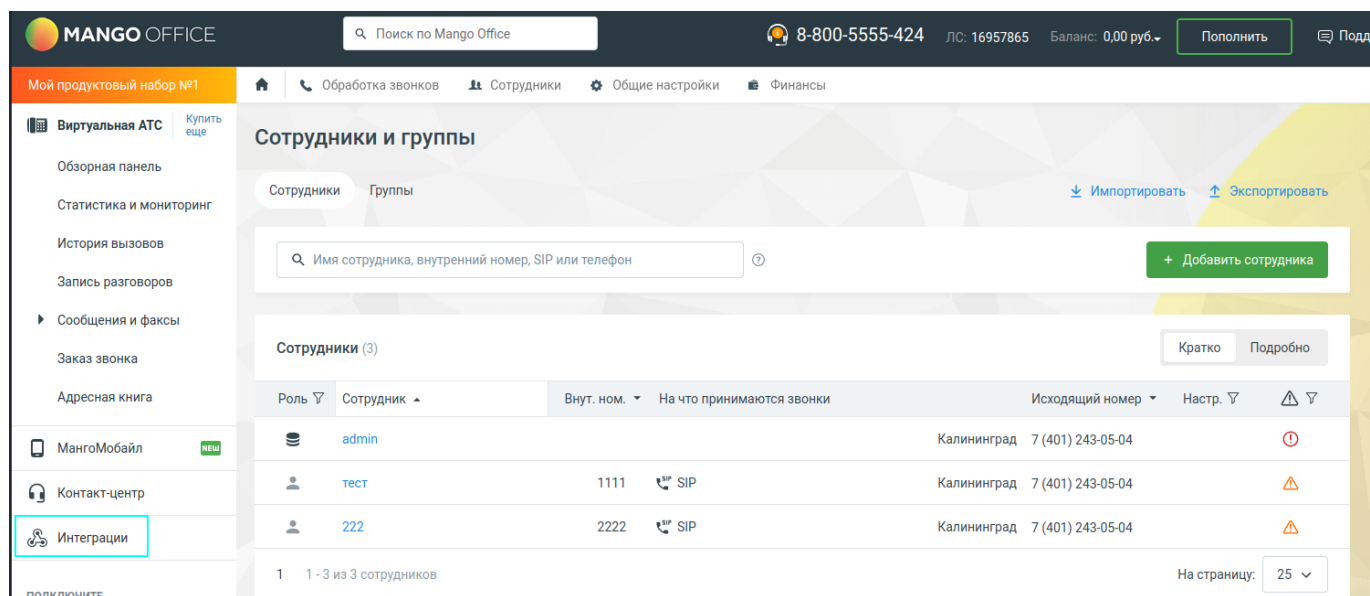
MANGO OFFICE

Поиск по Mango Office

8-800-5555-424 ЛС: 16957865 Баланс: 0,00 руб.

Пополнить

Подд

Мой продуктовый набор №1

Виртуальная АТС Купить еще

Обзорная панель

Статистика и мониторинг

История вызовов

Запись разговоров

Сообщения и факсы

Заказ звонка

Адресная книга

МангоМобайл NEW

Контакт-центр

Интеграции

ПОДКЛЮЧИТЕ

Обработка звонков Сотрудники Общие настройки Финансы

Сотрудники и группы

Сотрудники Группы

Импортировать Экспортировать

Имя сотрудника, внутренний номер, SIP или телефон

+ Добавить сотрудника

Сотрудники (3)

Кратко Подробно

| Роль | Сотрудник | Внут. ном. | На что принимаются звонки | | Исходящий номер | Настр. | |
|---|---|---|---|---|---|---|---|
| | admin | | | Калининград | 7 (401) 243-05-04 | | |
| | тест | 1111 | SIP | Калининград | 7 (401) 243-05-04 | | |
| | 222 | 2222 | SIP | Калининград | 7 (401) 243-05-04 | | |

1 1 - 3 из 3 сотрудников

На страницу: 25